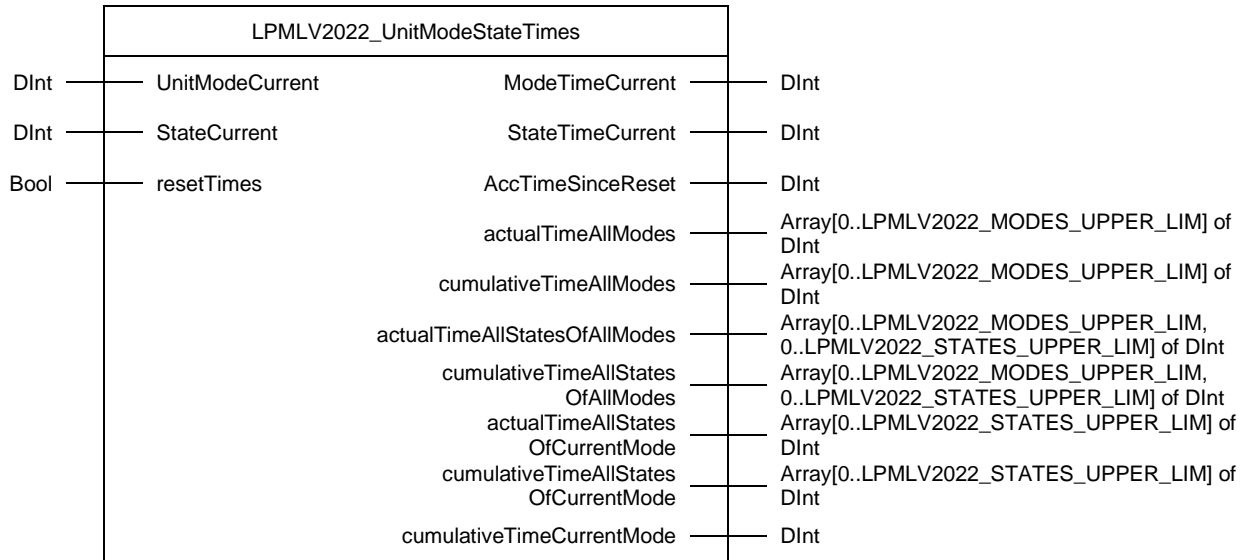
LPMLV2022_UnitModeStateTimes

DInt UnitModeCurrent

DInt StateCurrent

Bool resetTimes

ModeTimeCurrent DInt

StateTimeCurrent DInt

AccTimeSinceReset DInt

actualTimeAllModes Array[0..LPMLV2022_MODES_UPPER_LIM] of DInt

cumulativeTimeAllModes Array[0..LPMLV2022_MODES_UPPER_LIM] of DInt

actualTimeAllStatesOfAllModes Array[0..LPMLV2022_MODES_UPPER_LIM, 0..LPMLV2022_STATES_UPPER_LIM] of DInt

cumulativeTimeAllStatesOfAllModes Array[0..LPMLV2022_MODES_UPPER_LIM, 0..LPMLV2022_STATES_UPPER_LIM] of DInt

actualTimeAllStatesOfCurrentMode Array[0..LPMLV2022_STATES_UPPER_LIM] of DInt

cumulativeTimeAllStatesOfCurrentMode Array[0..LPMLV2022_STATES_UPPER_LIM] of DInt

cumulativeTimeCurrentMode DInt